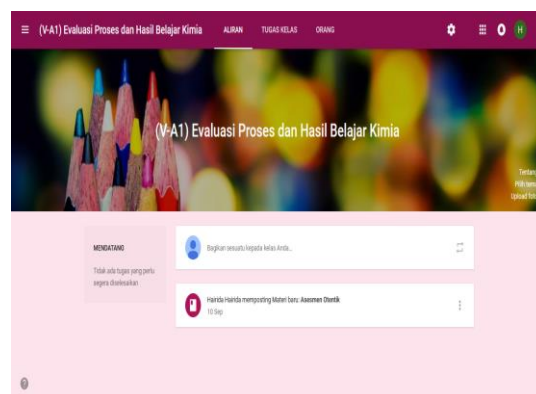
(V-A1) Evaluasi Proses dan Hasil Belajar Kimia ALIRAN TUGAS KELAS ORANG

H

(V-A1) Evaluasi Proses dan Hasil Belajar Kimia

Tentan
Pilih tema
Upload fot

MENDATANG

Tidak ada tugas yang perlu segera diselesaikan

Bagikan sesuatu kepada kelas Anda...

Hairida Hairida memposting Materi baru: Asesmen Otentik
10 Sep